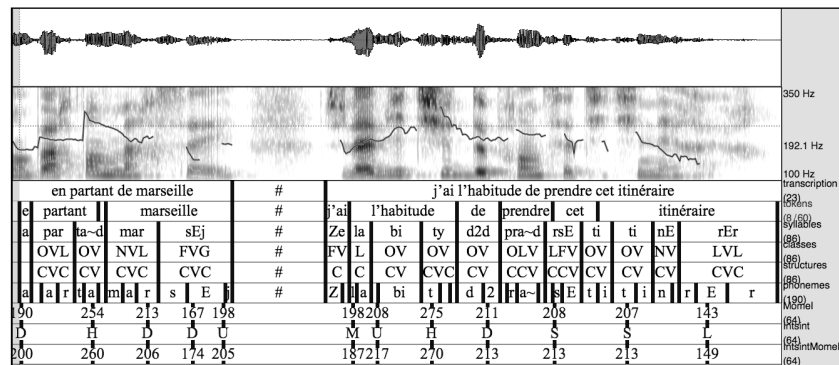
350 Hz
192.1 Hz
100 Hz

en partant de marseille | # | j'ai l'habitude de prendre cet itinéraire | transcription (23)

e | partant | marseille | # | j'ai | l'habitude | de | prendre | cet | itinéraire | tokens (8/60)

a | par | ta~d | mar | sEj | # | Ze | la | bi | ty | d2d | pra~d | rsE | ti | ti | nE | rEr | syllables (86)

OVL | OV | NVL | FVG | # | FV | L | OV | OV | OV | OLV | LFV | OV | OV | NV | LVL | classes (86)

CVC | CV | CVC | CVC | # | C | C | CV | CV | CVC | CV | CCV | CCV | CV | CV | CV | CVC | structures (86)

a | a | r | t | a | m | a | r | s | E | j | # | Z | l | a | bi | t | d | 2 | r | a~ | s | E | t | i | t | i | n | r | E | r | phonemes (190)

190 | 254 | 213 | 167 | 198 | 198 | 208 | 275 | 211 | 208 | 207 | 143 | Momel (64)

D | H | D | D | U | M | U | H | D | S | S | L | IntsInt (64)

200 | 260 | 206 | 174 | 205 | 187 | 217 | 270 | 213 | 213 | 213 | 149 | IntsIntMomel (64)